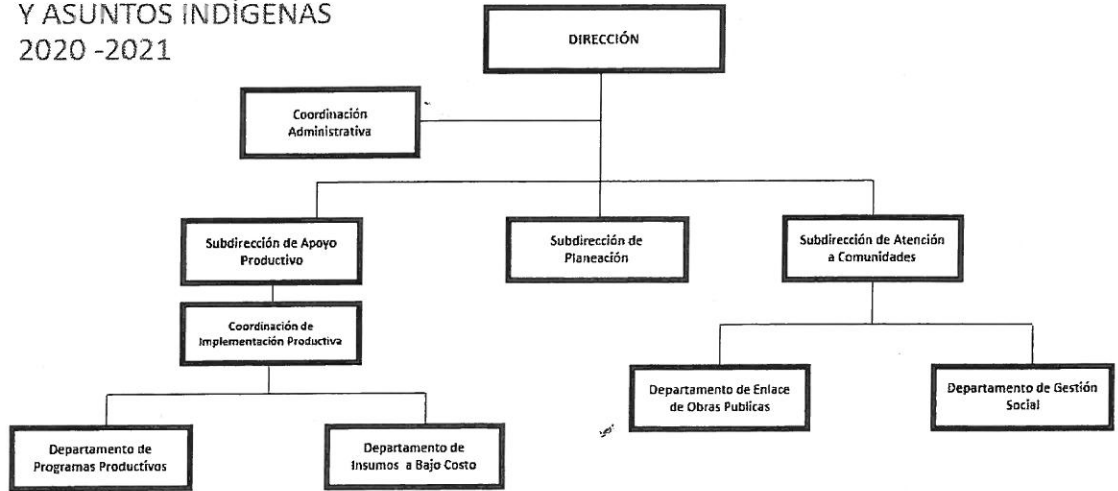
Y ASUNTOS INDIGENAS
2020 -2021

DIRECCIÓN

Coordinación Administrativa

Subdirección de Apoyo Productivo

Subdirección de Planeación

Subdirección de Atención a Comunidades

Coordinación de Implementación Productiva

Departamento de Enlace de Obras Publicas

Departamento de Gestión Social

Departamento de Programas Productivos

Departamento de Insumos a Bajo Costo